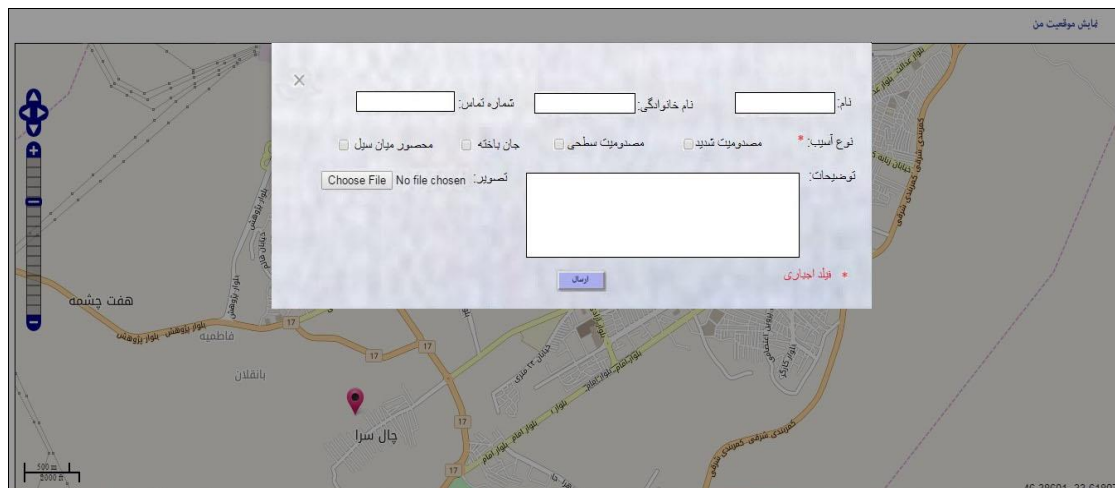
نمایش موقعیت من

×

نام: نام خانوادگی: شماره تماس:

نوع آسیب: * مصدومیت شدید مصدومیت سطحی جان باخته محصور میان سیل

توضیحات: تصویر: Choose File No file chosen

ارسال

* فیلد اجباری

هفت چشمه
بلوار پژوهش
فاطمیه
بانقلان
چال سرا
بلوار امام
17
17
17
17
17
کمربندی شرقی
500 m
2000 ft
46.38601, 33.61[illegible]